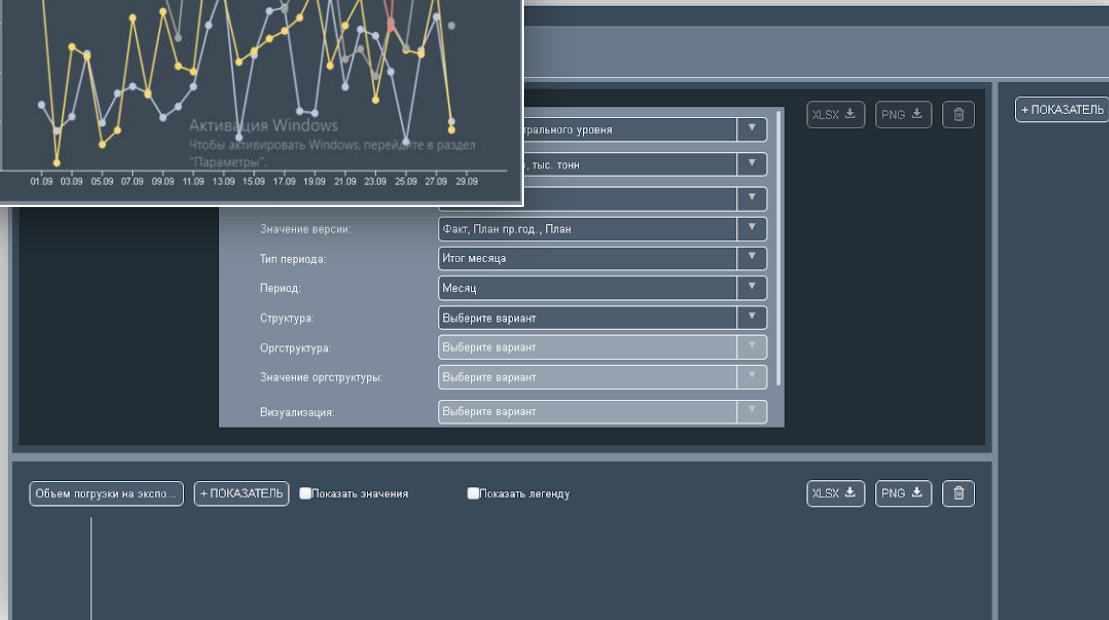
Активация Windows
Чтобы активировать Windows, перейдите в раздел "Параметры".

01.09 03.09 05.09 07.09 09.09 11.09 13.09 15.09 17.09 19.09 21.09 23.09 25.09 27.09 29.09

XLSX PNG

+ ПОКАЗАТЕЛЬ

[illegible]трального уровня

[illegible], тыс. тонн

Значение версии: Факт, План пр.год., План

Тип периода: Итог месяца

Период: Месяц

Структура: Выберите вариант

Оргструктура: Выберите вариант

Значение оргструктуры: Выберите вариант

Визуализация: Выберите вариант

Объем погрузки на экспо...

+ ПОКАЗАТЕЛЬ

Показать значения

Показать легенду

XLSX PNG